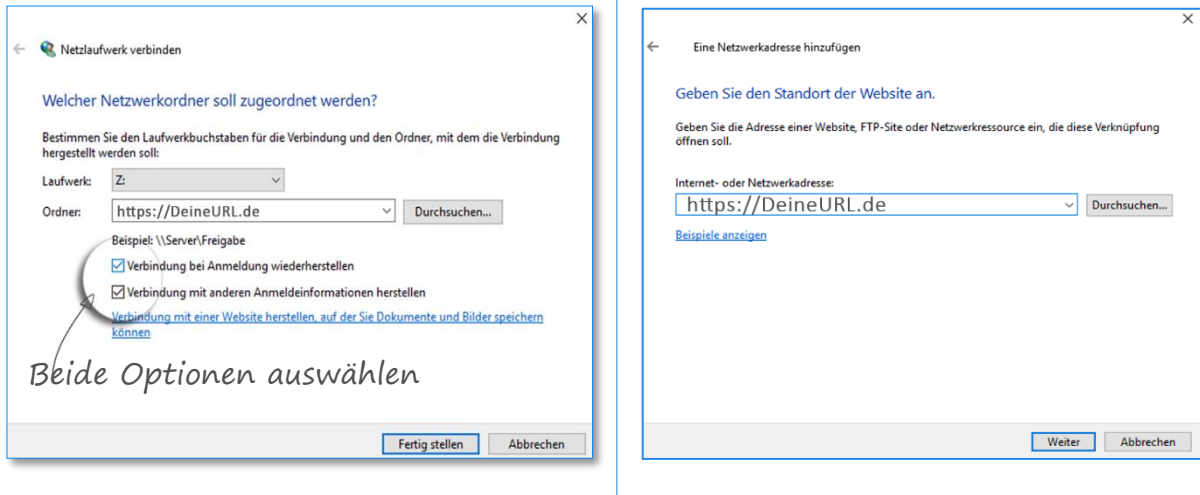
×

←  Netzlaufwerk verbinden

Welcher Netzwerkordner soll zugeordnet werden?

Bestimmen Sie den Laufwerkbuchstaben für die Verbindung und den Ordner, mit dem die Verbindung hergestellt werden soll:

Laufwerk: Z:

Ordner: https://DeineURL.de  Durchsuchen...

Beispiel: \\Server\Freigabe

Verbindung bei Anmeldung wiederherstellen

Verbindung mit anderen Anmeldeinformationen herstellen

Verbindung mit einer Website herstellen, auf der Sie Dokumente und Bilder speichern können

Beide Optionen auswählen

Fertig stellen  Abbrechen

×

←  Eine Netzwerkadresse hinzufügen

Geben Sie den Standort der Website an.

Geben Sie die Adresse einer Website, FTP-Site oder Netzwerkressource ein, die diese Verknüpfung öffnen soll.

Internet- oder Netzwerkadresse:

https://DeineURL.de  Durchsuchen...

Beispiele anzeigen

Weiter  Abbrechen